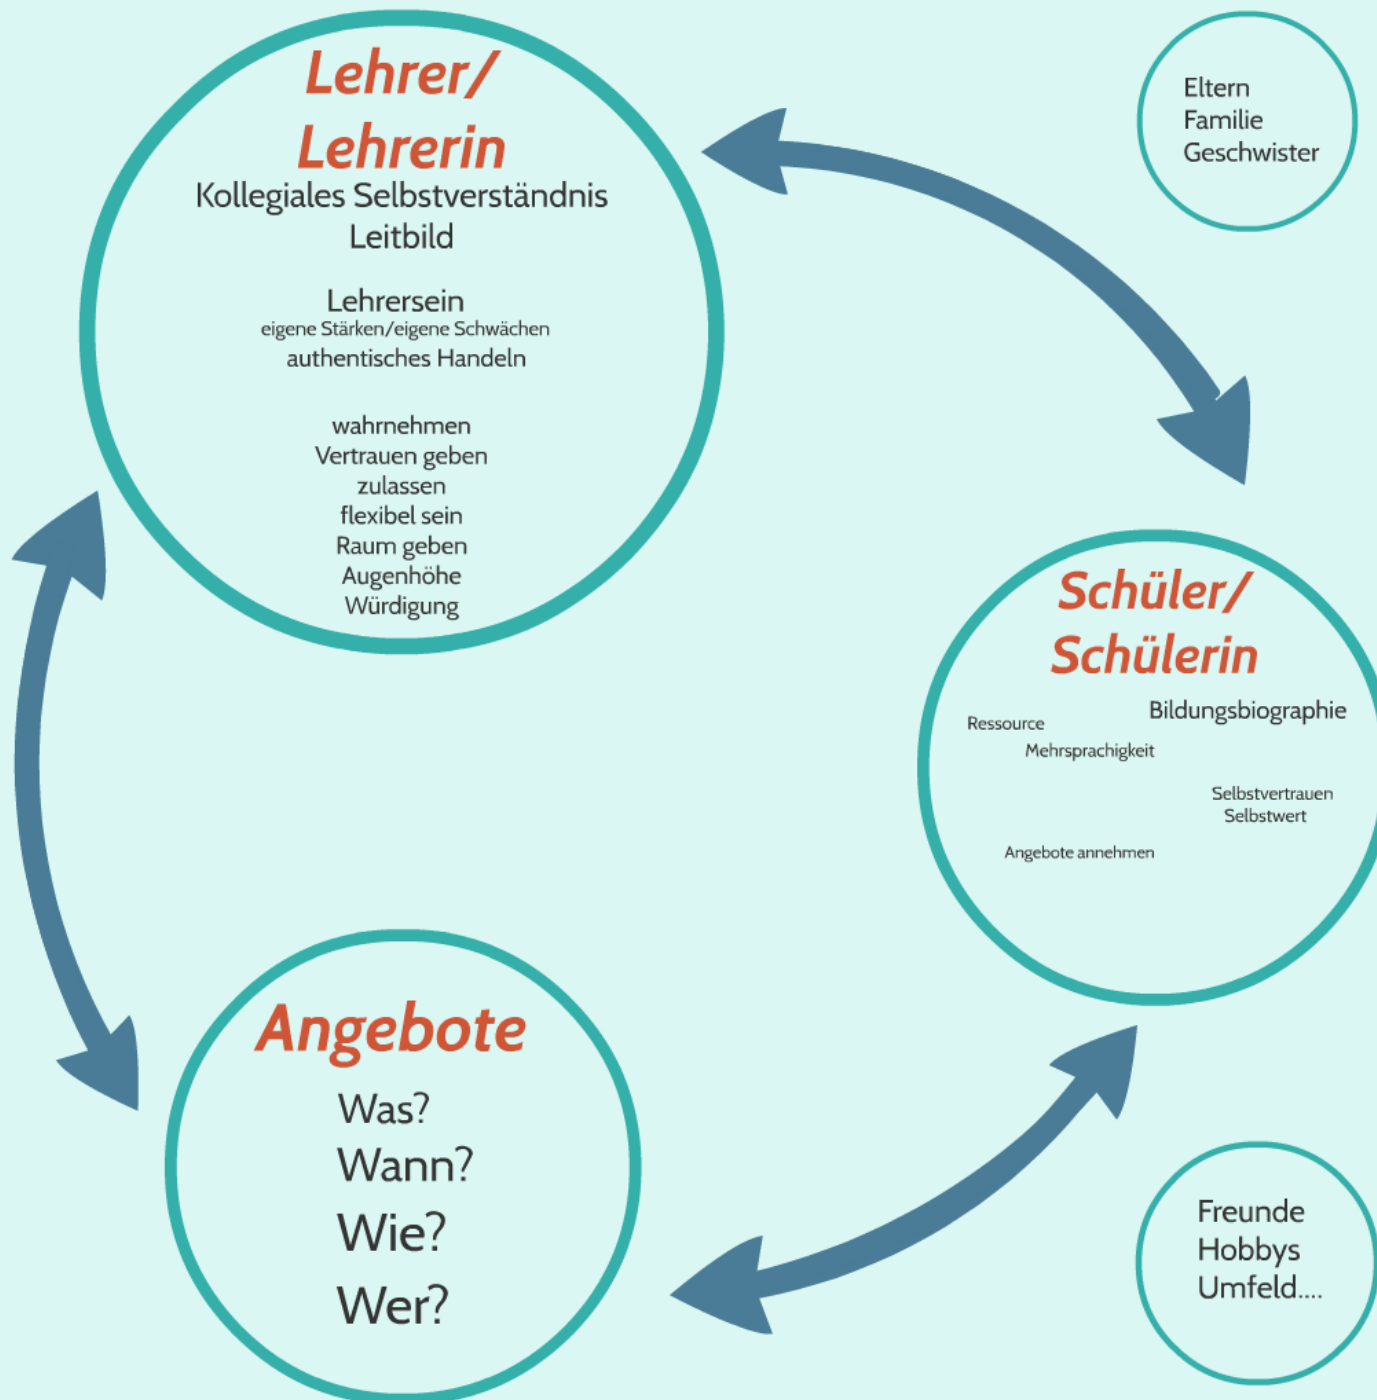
Lehrer/
Lehrerin
Kollegiales Selbstverständnis
Leitbild

Lehrersein
eigene Stärken/eigene Schwächen
authentisches Handeln

wahrnehmen
Vertrauen geben
zulassen
flexibel sein
Raum geben
Augenhöhe
Würdigung

Eltern
Familie
Geschwister

Schüler/
Schülerin
Ressource
Bildungsbiographie
Mehrsprachigkeit
Selbstvertrauen
Selbstwert
Angebote annehmen

Angebote
Was?
Wann?
Wie?
Wer?

Freunde
Hobbys
Umfeld....